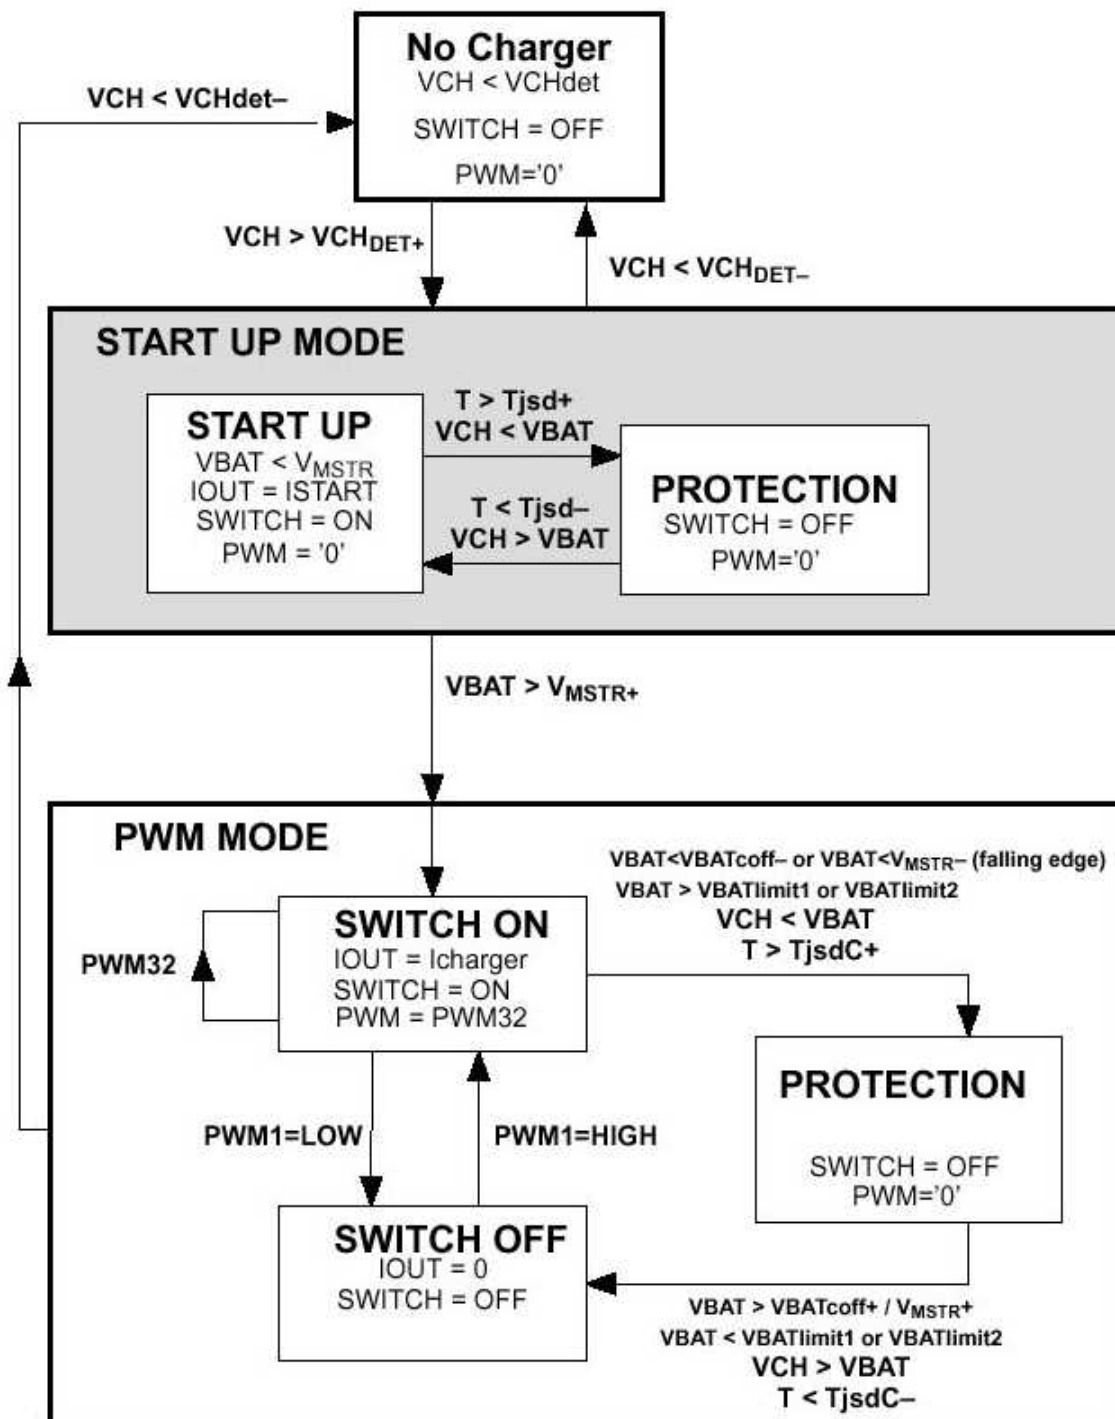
No Charger
VCH < VCHdet
SWITCH = OFF
PWM='0'

VCH < VCHdet–

VCH > $VCH_{DET+}$

VCH < $VCH_{DET-}$

START UP MODE

START UP
VBAT < $V_{MSTR}$
IOUT = ISTART
SWITCH = ON
PWM = '0'

T > Tjsd+
VCH < VBAT

T < Tjsd–
VCH > VBAT

PROTECTION
SWITCH = OFF
PWM='0'

VBAT > $V_{MSTR+}$

PWM MODE

VBAT<VBATcoff– or VBAT<$V_{MSTR-}$ (falling edge)
VBAT > VBATlimit1 or VBATlimit2
VCH < VBAT
T > TjsdC+

PWM32

SWITCH ON
IOUT = Icharger
SWITCH = ON
PWM = PWM32

PROTECTION
SWITCH = OFF
PWM='0'

PWM1=LOW

PWM1=HIGH

SWITCH OFF
IOUT = 0
SWITCH = OFF

VBAT > VBATcoff+ / $V_{MSTR+}$
VBAT < VBATlimit1 or VBATlimit2
VCH > VBAT
T < TjsdC–